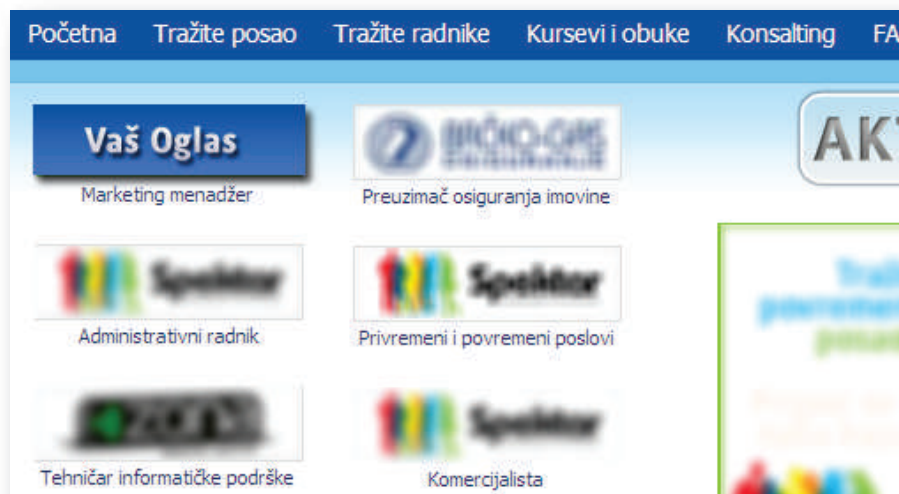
Početna Tražite posao Tražite radnike Kursevi i obuke Konsalting FA

Vaš Oglas
Marketing menadžer

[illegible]
Preuzimač osiguranja imovine

AK

Spektar
Administrativni radnik

Spektar
Privremeni i povremeni poslovi

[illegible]

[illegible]
Tehničar informatičke podrške

Spektar
Komercijalista